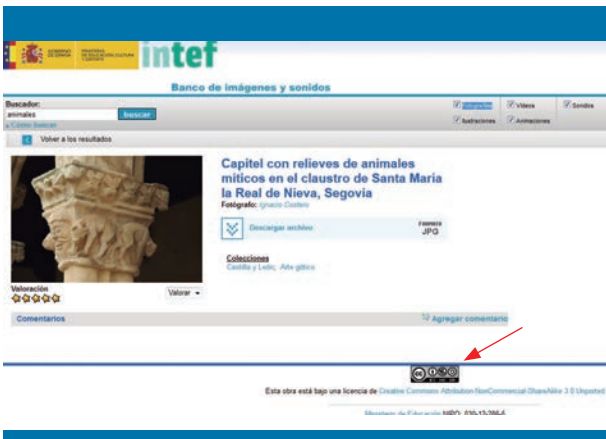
GOBIERNO DE ESPAÑA MINISTERIO DE EDUCACIÓN, CULTURA Y DEPORTE intef

Banco de imágenes y sonidos

Buscador:
animales
buscar
Cómo buscar

Fotografías Vídeos Sonidos
Ilustraciones Animaciones

Volver a los resultados

Capitel con relieves de animales míticos en el claustro de Santa María la Real de Nieva, Segovia

Fotógrafo: Ignacio Costero

Descargar archivo
FORMATO JPG

Colecciones
Castilla y León, Arte gótico

Valoración
Valorar

Comentarios
Agregar comentario

Esta obra está bajo una licencia de Creative Commons Attribution-NonCommercial-ShareAlike 3.0 Unported

Ministerio de Educación NIPO: 030-12-266-6